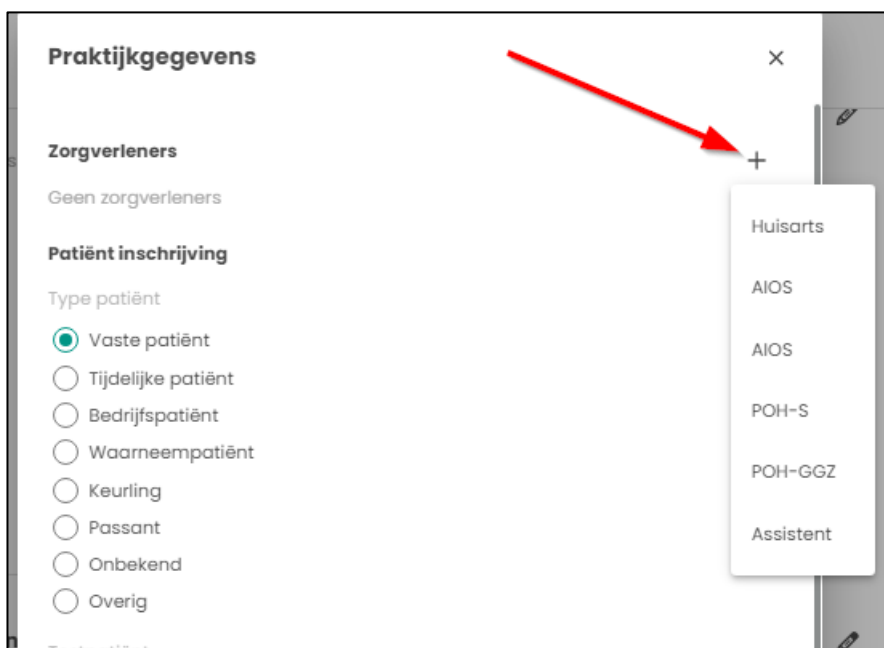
Praktijkgegevens

×

Zorgverleners

+

Geen zorgverleners

Patiënt inschrijving

Type patiënt

Vaste patiënt
Tijdelijke patiënt
Bedrijfspatiënt
Waarneempatiënt
Keurling
Passant
Onbekend
Overig

Huisarts
AIOS
AIOS
POH-S
POH-GGZ
Assistent

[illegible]